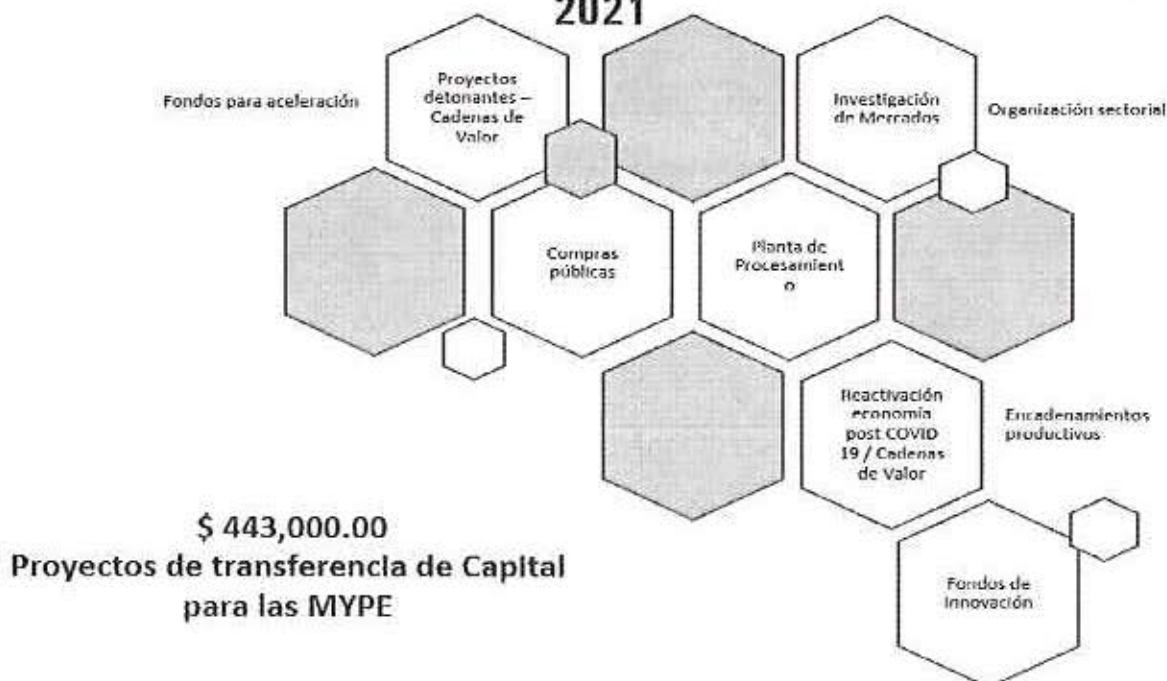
2021

Fondos para aceleración

Proyectos detonantes – Cadenas de Valor

Investigación de Mercados

Organización sectorial

Compras públicas

Planta de Procesamient o

Reactivación economía post COVID 19 / Cadenas de Valor

Encadenamientos productivos

Fondos de Innovación

$ 443,000.00
Proyectos de transferencia de Capital para las MYPE